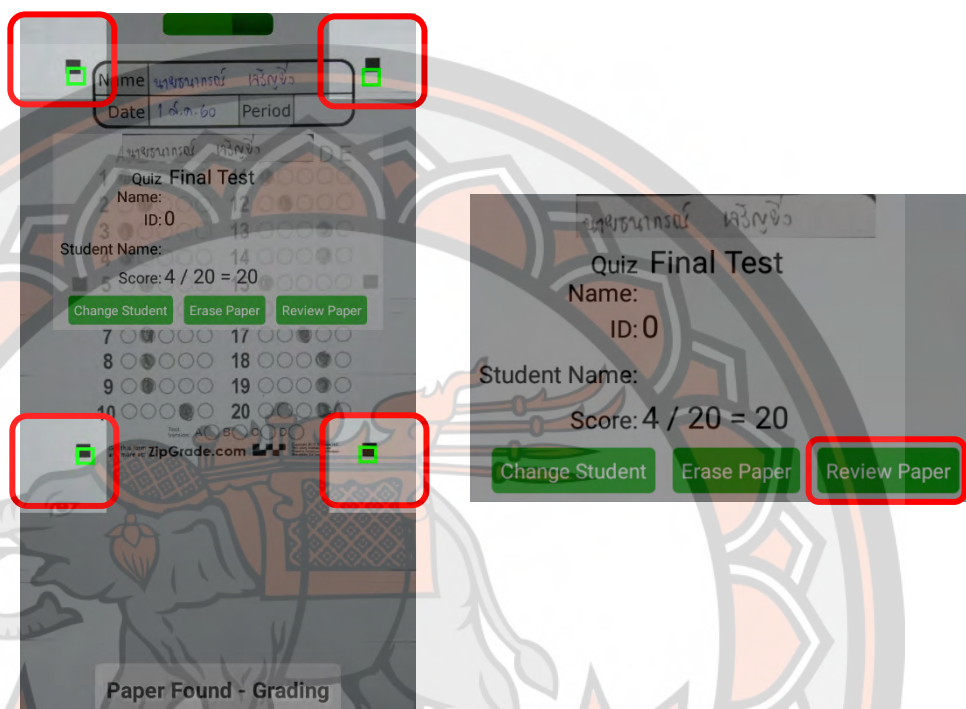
Name นายธนากรณ์ เจริญขิ้ว
Date 1 ต.ค.60 Period

นายธนากรณ์ เจริญขิ้ว

D E

Quiz Final Test
Name:
ID: 0
Student Name:
Score: 4 / 20 = 20

Change Student
Erase Paper
Review Paper

1
2 12
3 13
4 14
5 15
7 17
8 18
9 19
10 20

ZipGrade.com

Paper Found - Grading

นายธนากรณ์ เจริญขิ้ว
Quiz Final Test
Name:
ID: 0
Student Name:
Score: 4 / 20 = 20

Change Student
Erase Paper
Review Paper